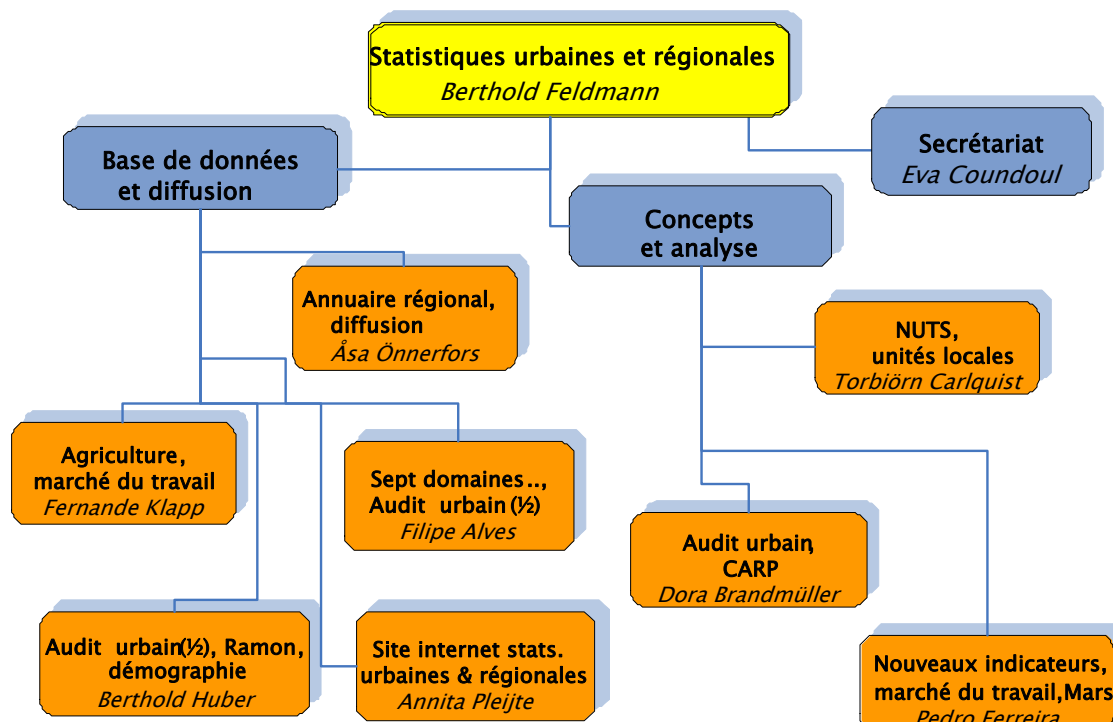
Statistiques urbaines et régionales
Berthold Feldmann

Secrétariat
Eva Coundoul

Base de données et diffusion

Concepts et analyse

Annuaire régional, diffusion
Åsa Önnerfors

NUTS, unités locales
Torbiörn Carlquist

Agriculture, marché du travail
Fernande Klapp

Sept domaines.., Audit urbain (½)
Filipe Alves

Audit urbain, CARP
Dora Brandmüller

Audit urbain(½), Ramon, démographie
Berthold Huber

Site internet stats. urbaines & régionales
Annita Pleijte

Nouveaux indicateurs, marché du travail,Mars
Pedro Ferreira